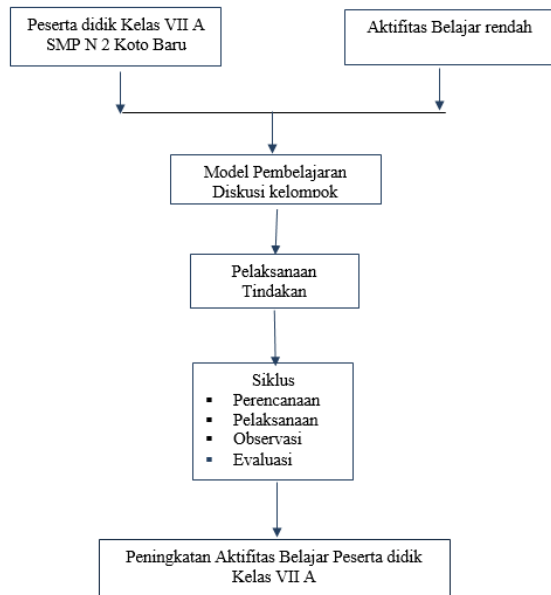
Peserta didik Kelas VII A SMP N 2 Koto Baru

Aktifitas Belajar rendah

Model Pembelajaran Diskusi kelompok

Pelaksanaan Tindakan

Siklus
▪ Perencanaan
▪ Pelaksanaan
▪ Observasi
▪ Evaluasi

Peningkatan Aktifitas Belajar Peserta didik Kelas VII A